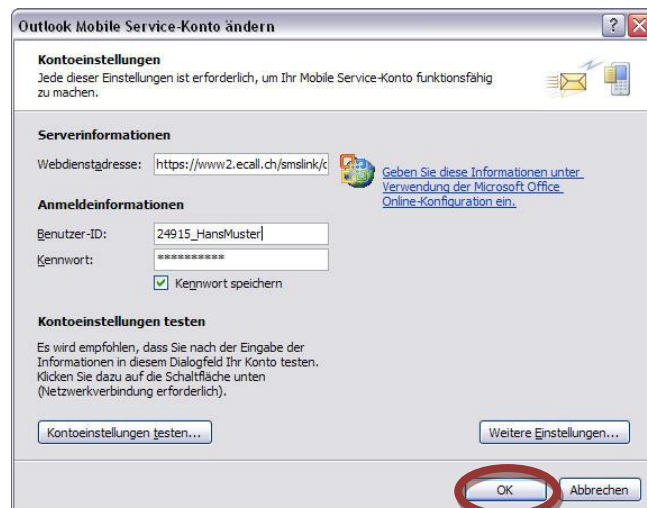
Outlook Mobile Service-Konto ändern

Kontoeinstellungen
Jede dieser Einstellungen ist erforderlich, um Ihr Mobile Service-Konto funktionsfähig zu machen.

Serverinformationen

Webdienstadresse: https://www2.ecall.ch/smslink/c

Geben Sie diese Informationen unter Verwendung der Microsoft Office Online-Konfiguration ein.

Anmeldeinformationen

Benutzer-ID: 24915_HansMuster

Kennwort: **********

Kennwort speichern

Kontoeinstellungen testen

Es wird empfohlen, dass Sie nach der Eingabe der Informationen in diesem Dialogfeld Ihr Konto testen. Klicken Sie dazu auf die Schaltfläche unten (Netzwerkverbindung erforderlich).

Kontoeinstellungen testen...

Weitere Einstellungen...

OK

Abbrechen